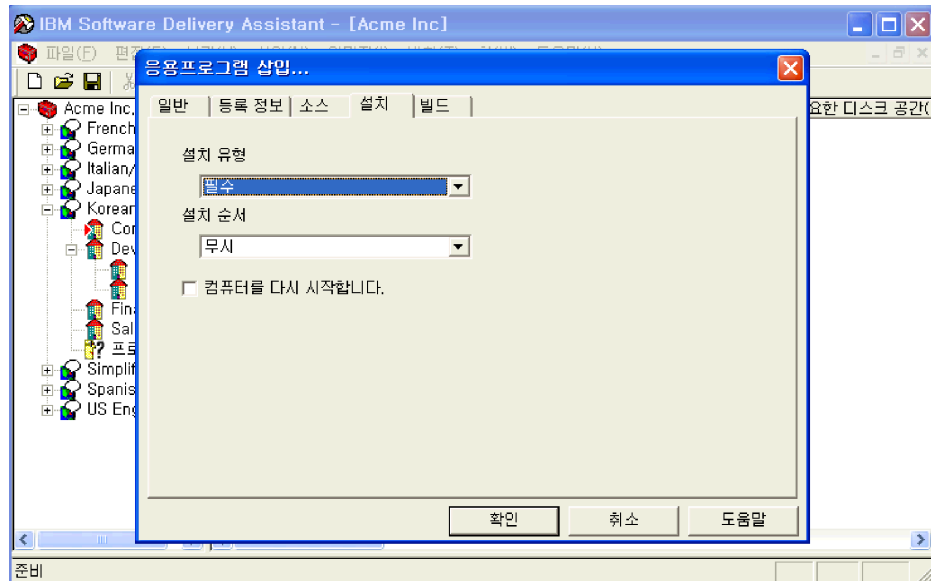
IBM Software Delivery Assistant - [Acme Inc]

파일(F) 편집(E)

응용프로그램 삽입...

일반 | 등록 정보 | 소스 | 설치 | 빌드

요한 디스크 공간(

Acme Inc.
French
Germa
Italian/
Japane
Korean
Cor
Dev
Fin
Sal
프로
Simplif
Spanis
US Eng

설치 유형
필수

설치 순서
무시

컴퓨터를 다시 시작합니다.

확인 취소 도움말

준비